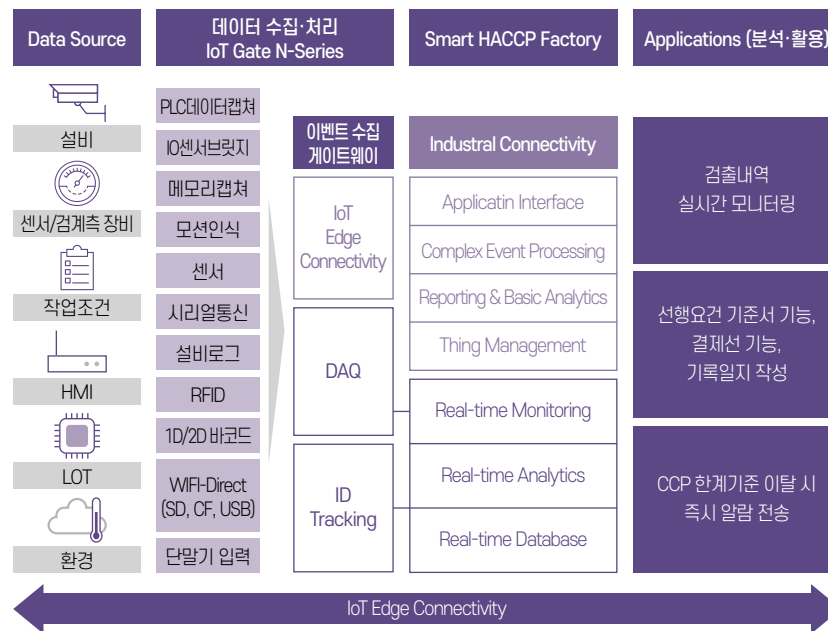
Data Source

데이터 수집·처리
IoT Gate N-Series

Smart HACCP Factory

Applications (분석·활용)

설비

센서/검계측 장비

작업조건

HMI

LOT

환경

PLC데이터캡쳐

IO센서브릿지

메모리캡쳐

모션인식

센서

시리얼통신

설비로그

RFID

1D/2D 바코드

WIFI-Direct (SD, CF, USB)

단말기 입력

이벤트 수집 게이트웨이

IoT Edge Connectivity

DAQ

ID Tracking

Industral Connectivity

Applicatin Interface

Complex Event Processing

Reporting & Basic Analytics

Thing Management

Real-time Monitoring

Real-time Analytics

Real-time Database

검출내역
실시간 모니터링

선행요건 기준서 기능,
결제선 기능,
기록일지 작성

CCP 한계기준 이탈 시
즉시 알람 전송

IoT Edge Connectivity